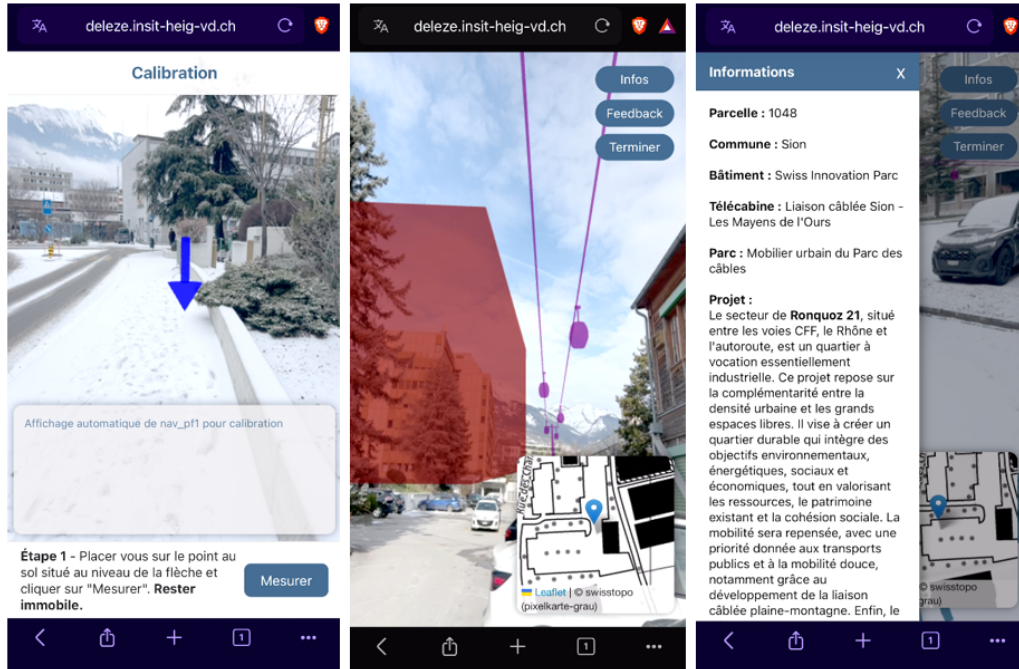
deleze.insit-heig-vd.ch

Calibration

Affichage automatique de nav_pf1 pour calibration

**Étape 1** - Placer vous sur le point au sol situé au niveau de la flèche et cliquer sur "Mesurer". **Rester immobile.**

Mesurer

1

deleze.insit-heig-vd.ch

Infos

Feedback

Terminer

Rue de l'Industrie

Leaflet | © swisstopo (pixelkarte-grau)

1

deleze.insit-heig-vd.ch

Informations

X

**Parcelle :** 1048

**Commune :** Sion

**Bâtiment :** Swiss Innovation Parc

**Télécabine :** Liaison câblée Sion - Les Mayens de l'Ours

**Parc :** Mobilier urbain du Parc des câbles

**Projet :**
Le secteur de **Ronquoz 21**, situé entre les voies CFF, le Rhône et l'autoroute, est un quartier à vocation essentiellement industrielle. Ce projet repose sur la complémentarité entre la densité urbaine et les grands espaces libres. Il vise à créer un quartier durable qui intègre des objectifs environnementaux, énergétiques, sociaux et économiques, tout en valorisant les ressources, le patrimoine existant et la cohésion sociale. La mobilité sera repensée, avec une priorité donnée aux transports publics et à la mobilité douce, notamment grâce au développement de la liaison câblée plaine-montagne. Enfin, le

Infos

Feedback

Terminer

© swisstopo
grau)

1